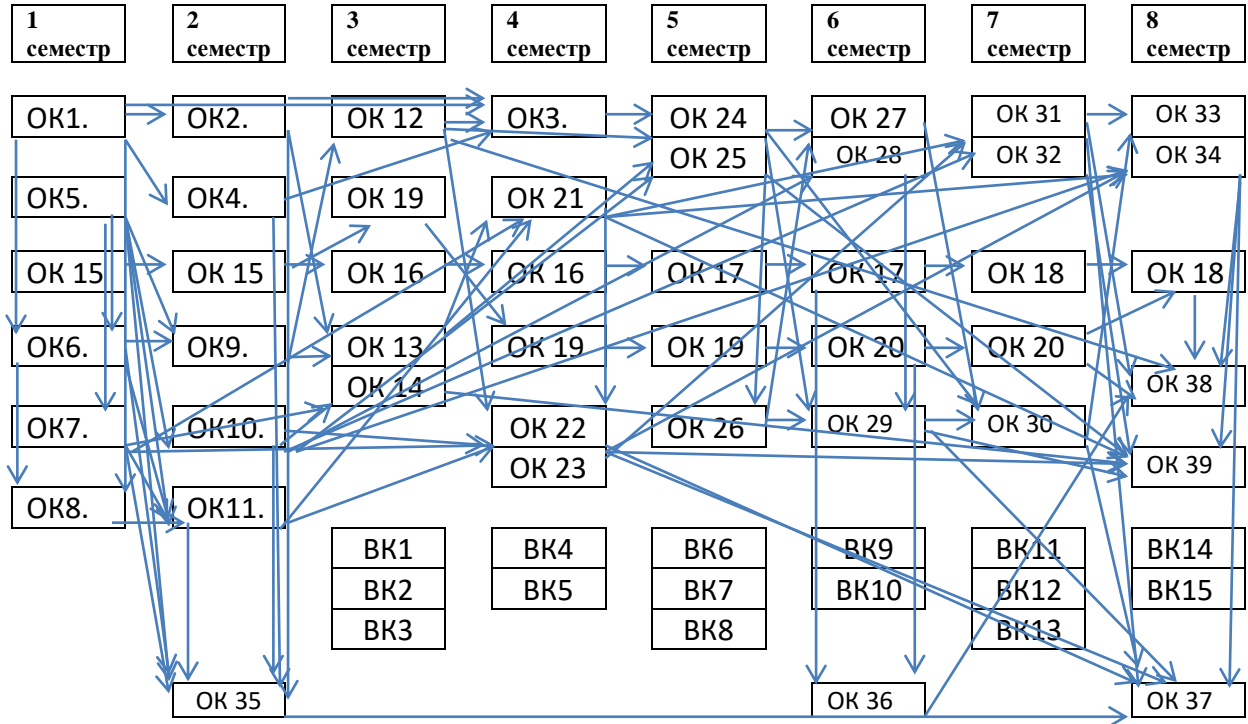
| 1 семестр | 2 семестр | 3 семестр | 4 семестр | 5 семестр | 6 семестр | 7 семестр | 8 семестр |
|---|---|---|---|---|---|---|---|

ОК1.
ОК5.
ОК 15
ОК6.
ОК7.
ОК8.

ОК2.
ОК4.
ОК 15
ОК9.
ОК10.
ОК11.
ОК 35

ОК 12
ОК 19
ОК 16
ОК 13
ОК 14
ВК1
ВК2
ВК3

ОК3.
ОК 21
ОК 16
ОК 19
ОК 22
ОК 23
ВК4
ВК5

ОК 24
ОК 25
ОК 17
ОК 19
ОК 26
ВК6
ВК7
ВК8

ОК 27
ОК 28
ОК 17
ОК 20
ОК 29
ВК9
ВК10
ОК 36

ОК 31
ОК 32
ОК 18
ОК 20
ОК 30
ВК11
ВК12
ВК13

ОК 33
ОК 34
ОК 18
ОК 38
ОК 39
ВК14
ВК15
ОК 37